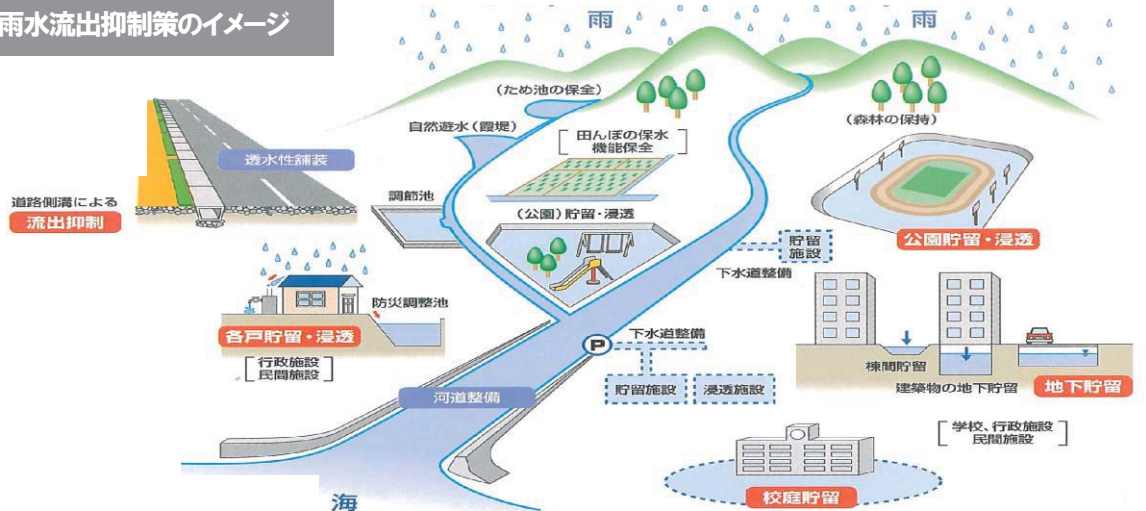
雨水流出抑制策のイメージ

雨

雨

(ため池の保全)

(森林の保持)

自然遊水(霞堤)

田んぼの保水機能保全

透水性舗装

道路側溝による
流出抑制

調節池

(公園)貯留・浸透

公園貯留・浸透

貯留施設

下水道整備

防災調整池

各戸貯留・浸透

行政施設
民間施設

P

下水道整備

棟間貯留

貯留施設

浸透施設

建築物の地下貯留

地下貯留

河道整備

学校、行政施設
民間施設

校庭貯留

海